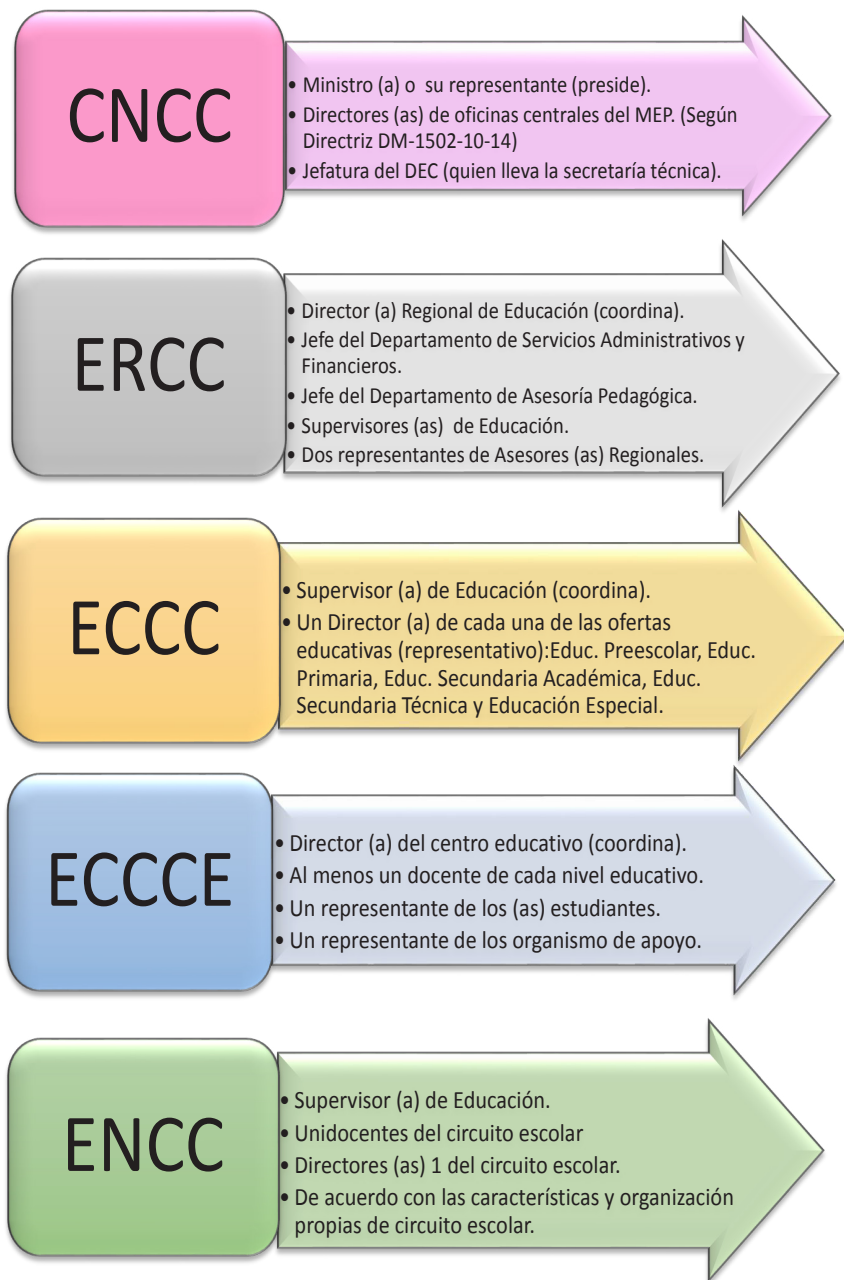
CNCC

• Ministro (a) o su representante (preside).
• Directores (as) de oficinas centrales del MEP. (Según Directriz DM-1502-10-14)
• Jefatura del DEC (quien lleva la secretaría técnica).

ERCC

• Director (a) Regional de Educación (coordina).
• Jefe del Departamento de Servicios Administrativos y Financieros.
• Jefe del Departamento de Asesoría Pedagógica.
• Supervisores (as) de Educación.
• Dos representantes de Asesores (as) Regionales.

ECCC

• Supervisor (a) de Educación (coordina).
• Un Director (a) de cada una de las ofertas educativas (representativo):Educ. Preescolar, Educ. Primaria, Educ. Secundaria Académica, Educ. Secundaria Técnica y Educación Especial.

ECCCE

• Director (a) del centro educativo (coordina).
• Al menos un docente de cada nivel educativo.
• Un representante de los (as) estudiantes.
• Un representante de los organismo de apoyo.

ENCC

• Supervisor (a) de Educación.
• Unidocentes del circuito escolar
• Directores (as) 1 del circuito escolar.
• De acuerdo con las características y organización propias de circuito escolar.